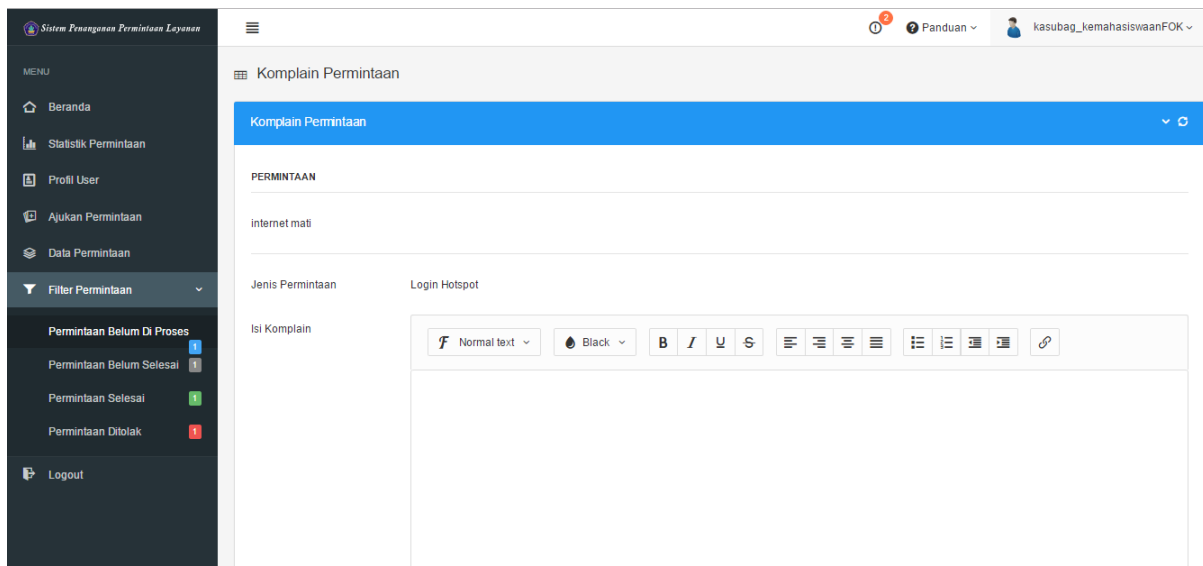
Sistem Penanganan Permintaan Layanan

MENU

Beranda

Statistik Permintaan

Profil User

Ajukan Permintaan

Data Permintaan

Filter Permintaan

Permintaan Belum Di Proses 1

Permintaan Belum Selesai 1

Permintaan Selesai 1

Permintaan Ditolak 1

Logout

2

Panduan

kasubag_kemahasiswaanFOK

Komplain Permintaan

Komplain Permintaan

PERMINTAAN

internet mati

Jenis Permintaan

Login Hotspot

Isi Komplain

Normal text

Black

B I U S